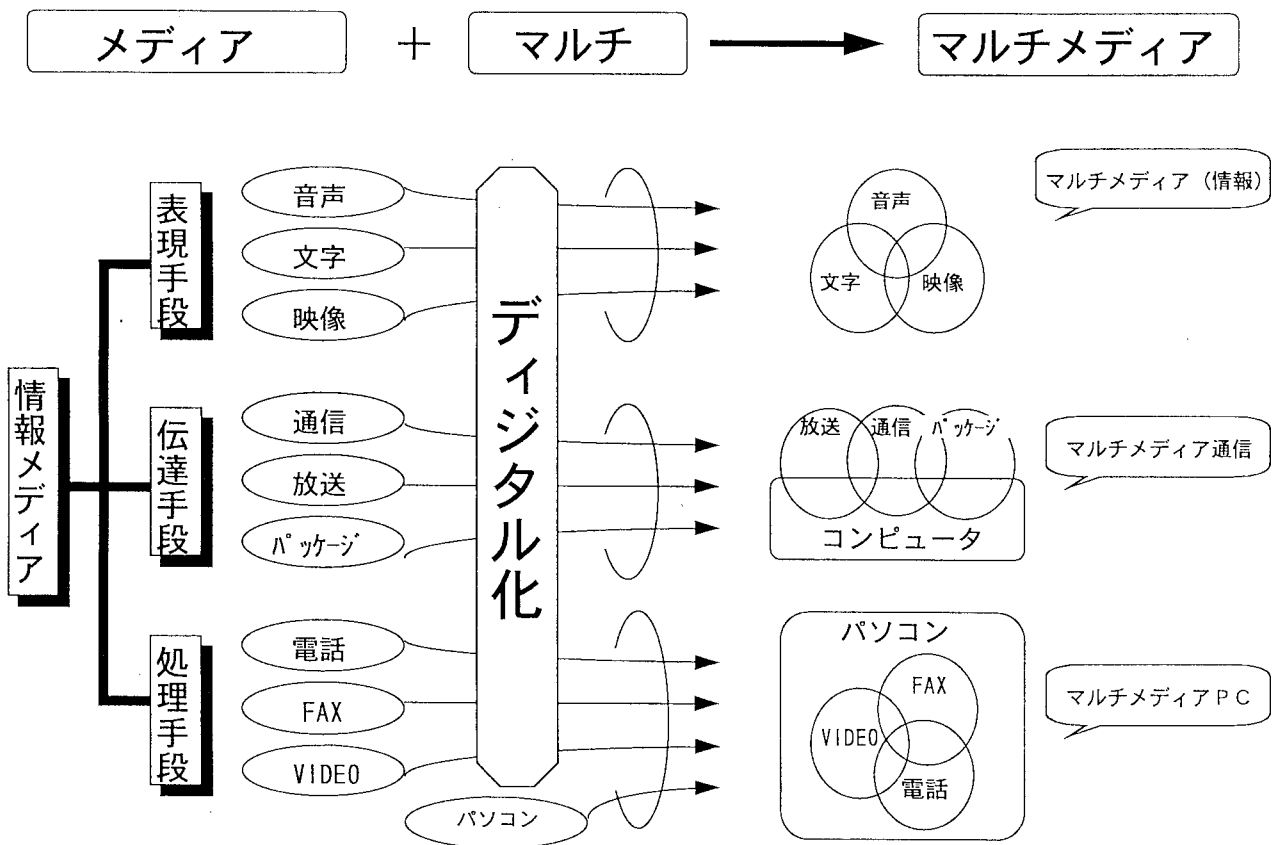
メディア ＋ マルチ → マルチメディア

情報メディア

表現手段

音声
文字
映像

伝達手段

通信
放送
ﾊﾟｯｹｰｼﾞ

処理手段

電話
FAX
VIDEO

パソコン

ディジタル化

音声
文字
映像

マルチメディア（情報）

放送
通信
ﾊﾟｯｹｰｼﾞ
コンピュータ

マルチメディア通信

パソコン
FAX
VIDEO
電話

マルチメディアＰＣ